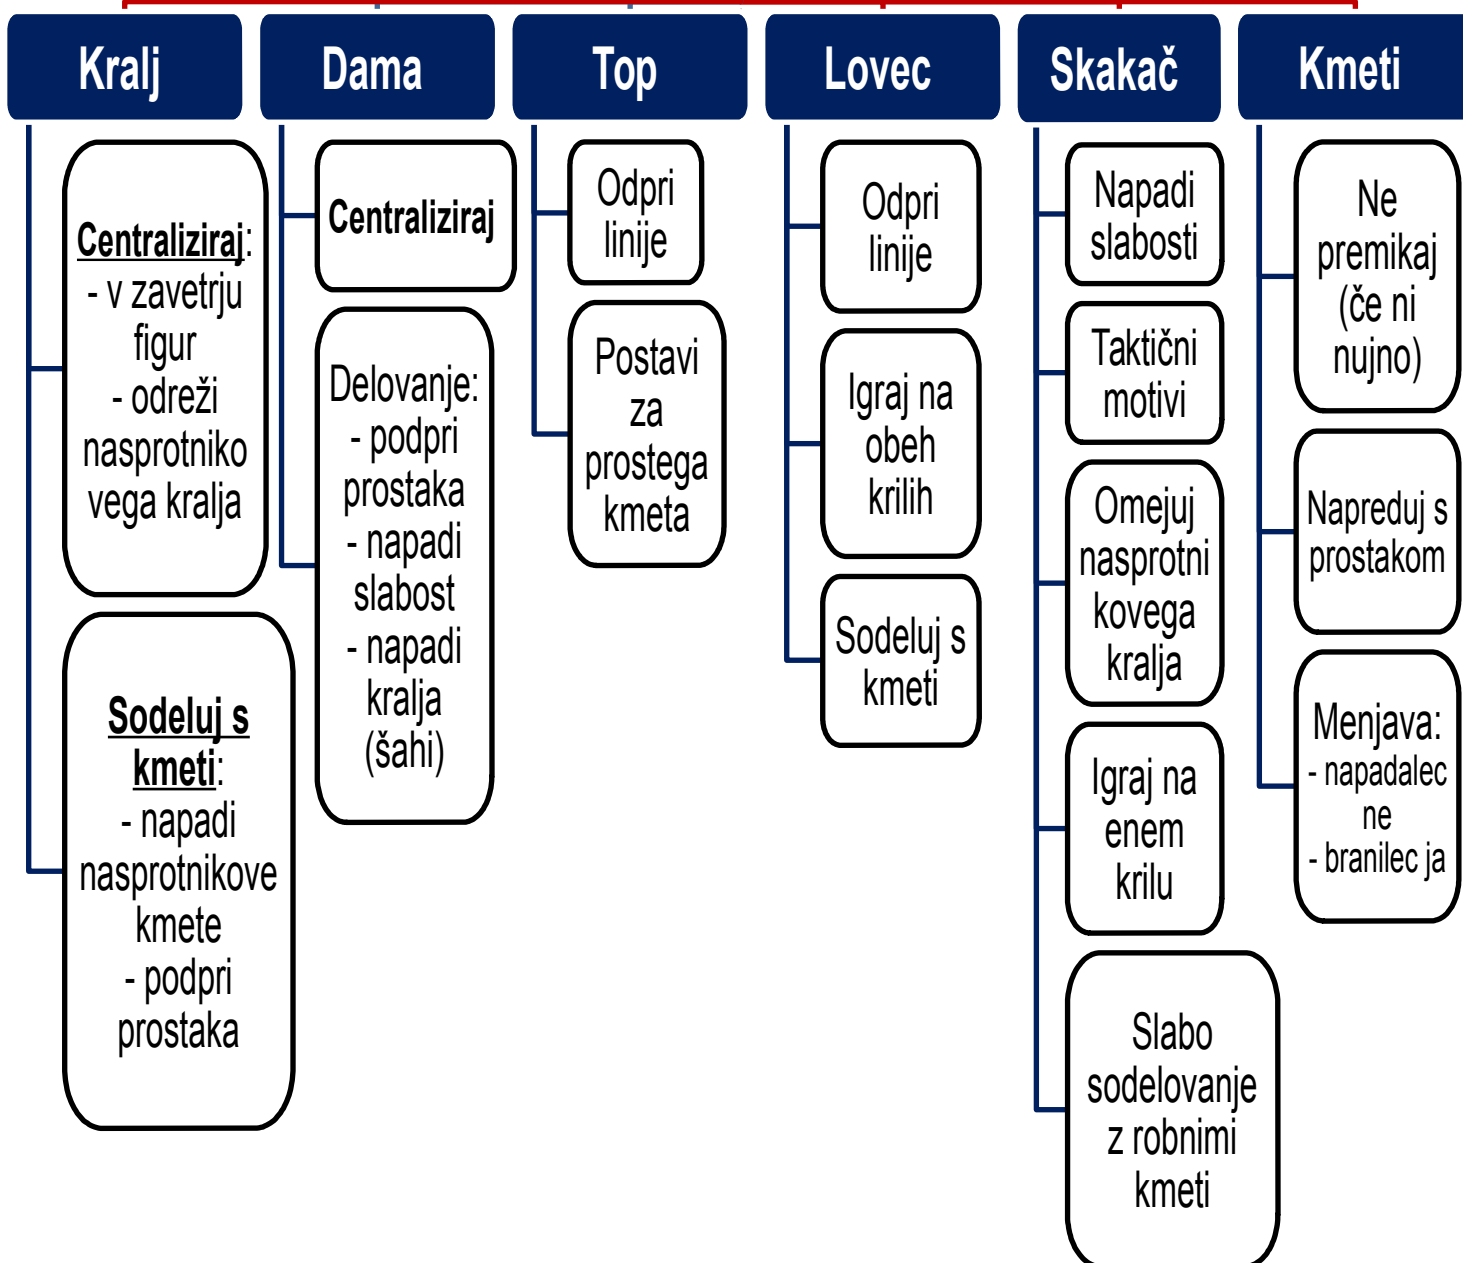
Kralj

Centraliziraj:
- v zavetrju figur
- odreži nasprotnikovega kralja

Sodeluj s kmeti:
- napadi nasprotnikove kmete
- podpri prostaka

Dama

Centraliziraj

Delovanje:
- podpri prostaka
- napadi slabost
- napadi kralja (šahi)

Top

Odpri linije

Postavi za prostega kmeta

Lovec

Odpri linije

Igraj na obeh krilih

Sodeluj s kmeti

Skakač

Napadi slabosti

Taktični motivi

Omejuj nasprotnikovega kralja

Igraj na enem krilu

Slabo sodelovanje z robnimi kmeti

Kmeti

Ne premikaj (če ni nujno)

Napreduj s prostakom

Menjava:
- napadalec ne
- branilec ja